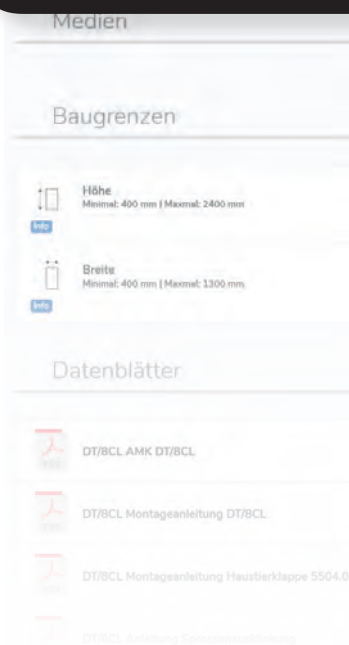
Medien

Baugrenzen

Höhe
Minimal: 400 mm | Maxmal: 2400 mm
Info

Breite
Minimal: 400 mm | Maxmal: 1300 mm
Info

Datenblätter

DT/8CL AMK DT/8CL

DT/8CL Montageanleitung DT/8CL

DT/8CL Montageanleitung Haustierklappe 5504.0

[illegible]